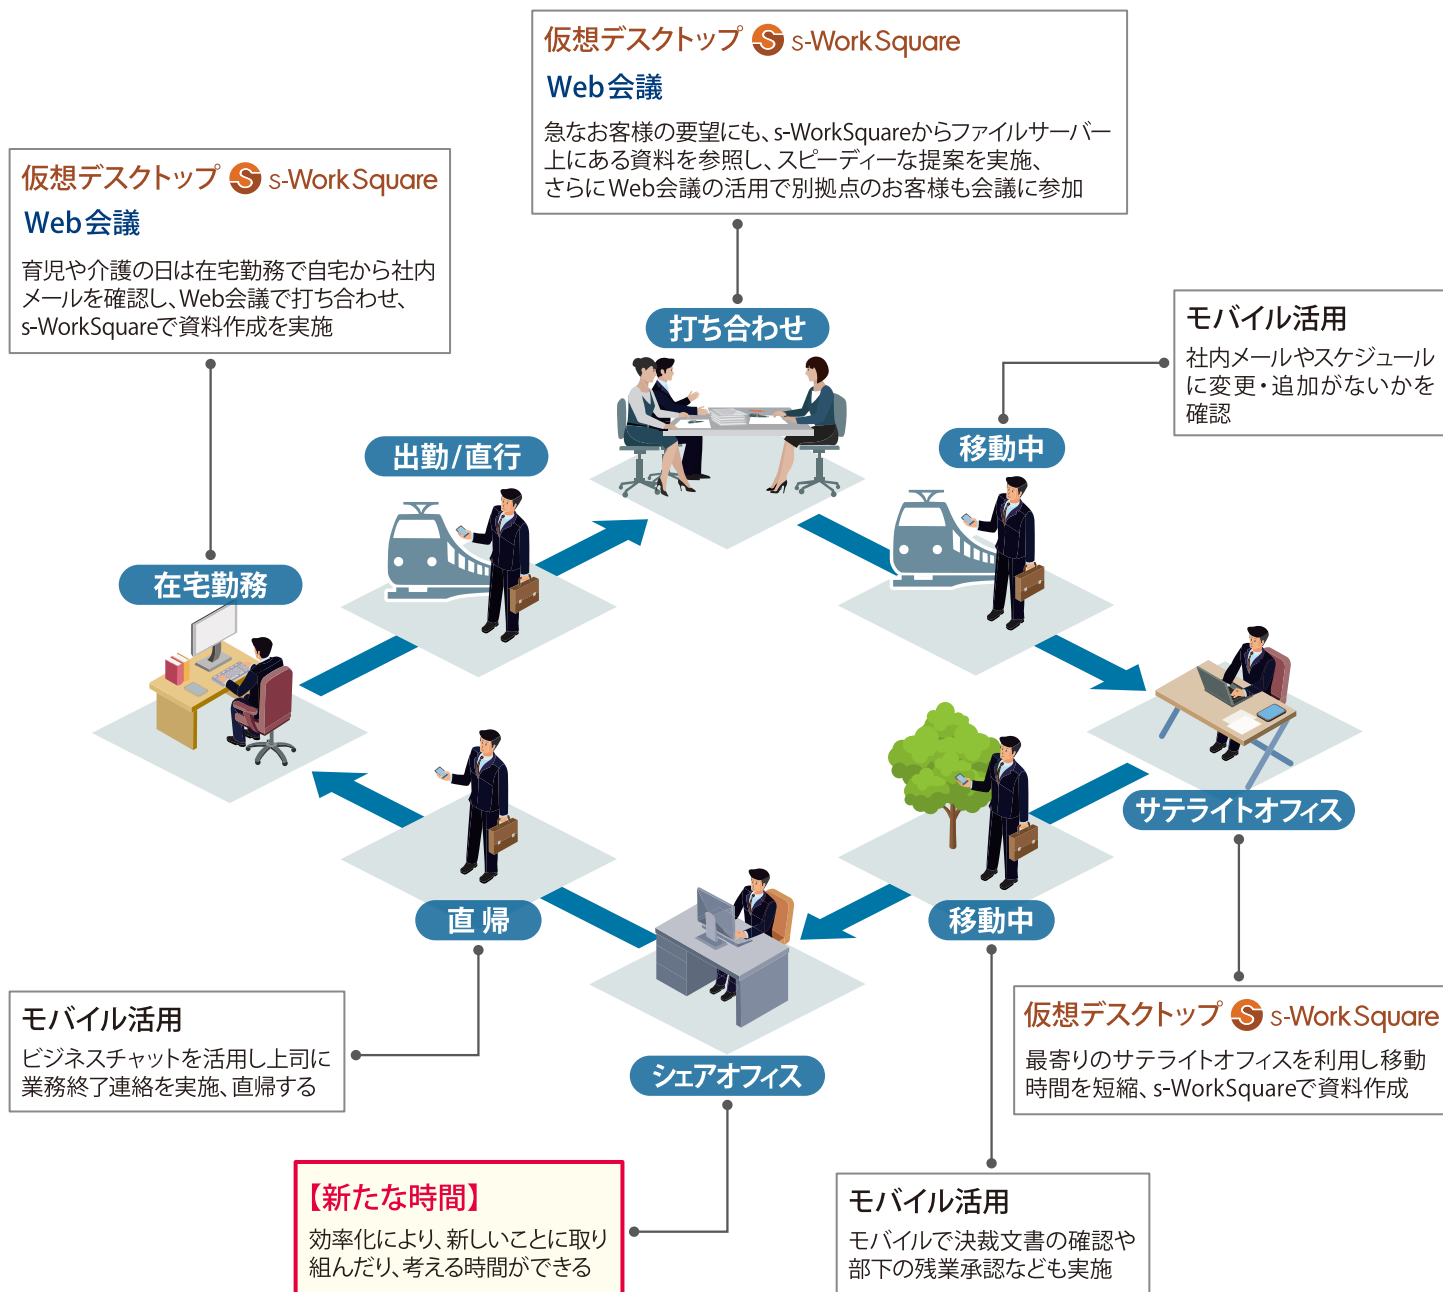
仮想デスクトップ s-WorkSquare
Web会議
急なお客様の要望にも、s-WorkSquareからファイルサーバー上にある資料を参照し、スピーディーな提案を実施、さらにWeb会議の活用で別拠点のお客様も会議に参加

仮想デスクトップ s-WorkSquare
Web会議
育児や介護の日は在宅勤務で自宅から社内メールを確認し、Web会議で打ち合わせ、s-WorkSquareで資料作成を実施

打ち合わせ

モバイル活用
社内メールやスケジュールに変更・追加がないかを確認

出勤/直行

移動中

在宅勤務

サテライトオフィス

直 帰

移動中

モバイル活用
ビジネスチャットを活用し上司に業務終了連絡を実施、直帰する

シェアオフィス

仮想デスクトップ s-WorkSquare
最寄りのサテライトオフィスを利用し移動時間を短縮、s-WorkSquareで資料作成

【新たな時間】
効率化により、新しいことに取り組んだり、考える時間ができる

モバイル活用
モバイルで決裁文書の確認や部下の残業承認なども実施